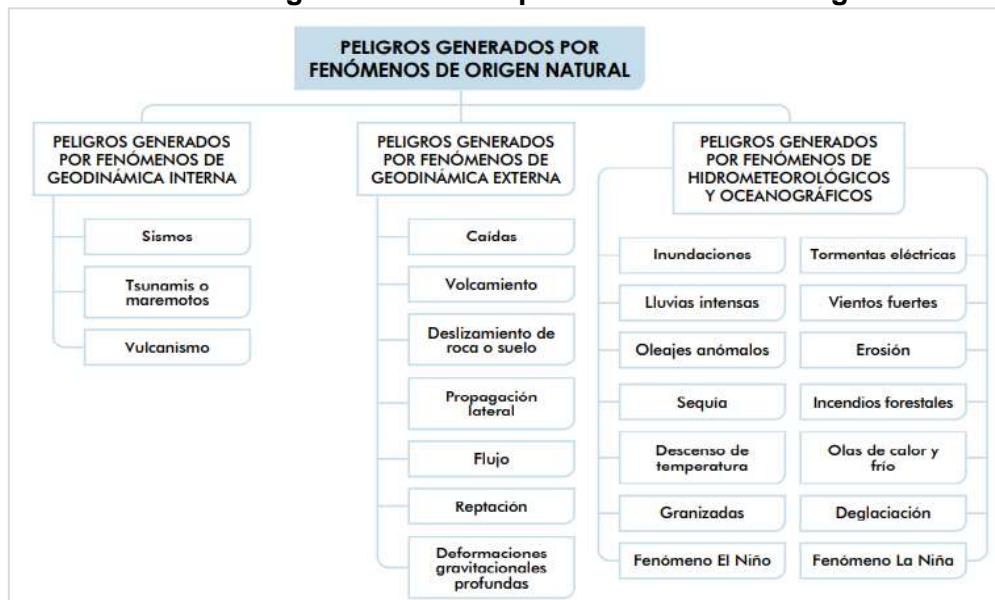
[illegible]

PELIGROS GENERADOS POR FENÓMENOS DE ORIGEN NATURAL

PELIGROS GENERADOS POR FENÓMENOS DE GEODINÁMICA INTERNA

Sismos

Tsunamis o maremotos

Vulcanismo

PELIGROS GENERADOS POR FENÓMENOS DE GEODINÁMICA EXTERNA

Caídas

Volcamiento

Deslizamiento de roca o suelo

Propagación lateral

Flujo

Reptación

Deformaciones gravitacionales profundas

PELIGROS GENERADOS POR FENÓMENOS DE HIDROMETEOROLÓGICOS Y OCEANOGRÁFICOS

Inundaciones

Lluvias intensas

Oleajes anómalos

Sequía

Descenso de temperatura

Granizadas

Fenómeno El Niño

Tormentas eléctricas

Vientos fuertes

Erosión

Incendios forestales

Olas de calor y frío

Deglaciación

Fenómeno La Niña